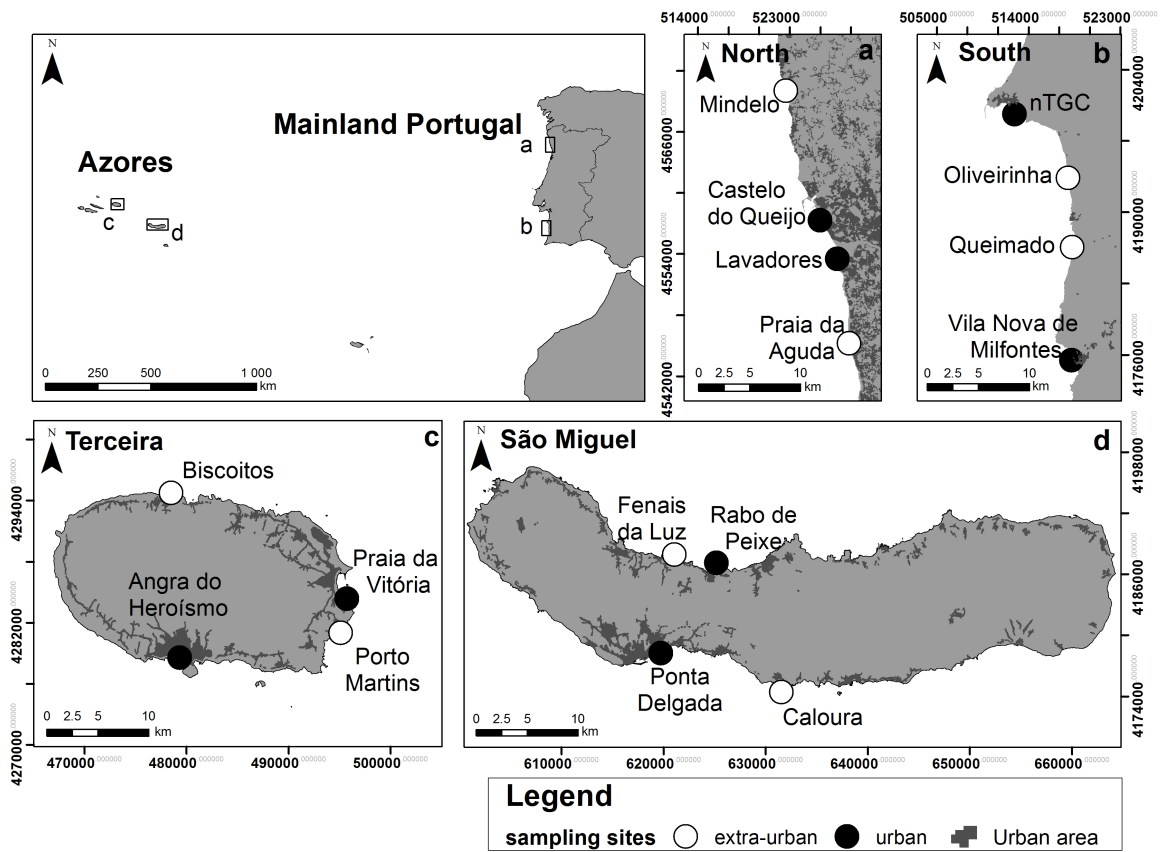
N

Mainland Portugal

Azores

a

b

c

d

0 250 500 1 000 km

514000 523000

N

North a

Mindelo

Castelo do Queijo

Lavadores

Praia da Aguda

4566000

4554000

4542000

0 2.5 5 10 km

505000 514000 523000

N

South b

nTGC

Oliveirinha

Queimado

Vila Nova de Milfontes

4204000

4190000

4176000

0 2.5 5 10 km

N

Terceira c

Biscoitos

Praia da Vitória

Angra do Heroísmo

Porto Martins

4294000

4282000

4270000

0 2.5 5 10 km

470000 480000 490000 500000

N

São Miguel d

Fenais da Luz

Rabo de Peixe

Ponta Delgada

Caloura

4198000

4186000

4174000

0 2.5 5 10 km

610000 620000 630000 640000 650000 660000

Legend

sampling sites extra-urban urban Urban area